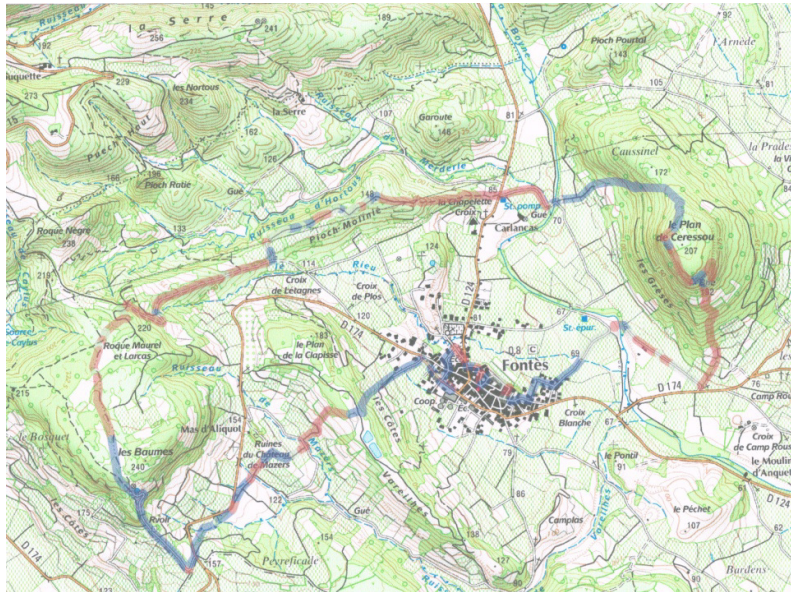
la Serre
256
241
189
182
Duquette
229
273
234
les Nortous
Ruisseau de la Serre
107
Garoute
146
81
Pioch Pourtal
143
l'Arnède
105
92
Pioch Haut
162
la Serre
126
Ruisseau de Nerderie
Caussinel
la Pradesse
186
Piòch Rotié
Gué
Ruisseau d'Hortous
148
la Chappelette
Croix
St-pomp.
Gué
70
172
le Plan de Ceressou
Roque Nègre
238
133
Pioch Molinié
Carlancas
124
207
218
114
Rieu
Croix de Létagnes
Croix de Plos
D124
les Gresses
Source Caylus
220
D174
120
183
le Plan de la Clapisse
67
St-épur.
Roque Maurel et Lorcas
D9
Fontès
59
D174
76
Camp Rouch
219
Ruisseau
les Côtes
Coop.
Croix Blanche
67
Mas d'Aliquot
151
le Bosquet
les Baumes
240
Ruines du Château de Mazers
79
le Pontil
91
Croix de Camp Rouch
le Moulin d'Anquet
Vareilles
122
86
175
Ruisseau
les Côtes
Rivoli
Gué
138
Camplas
le Pèchet
107
D174
157
Peyreficade
127
Burdens
80
D124